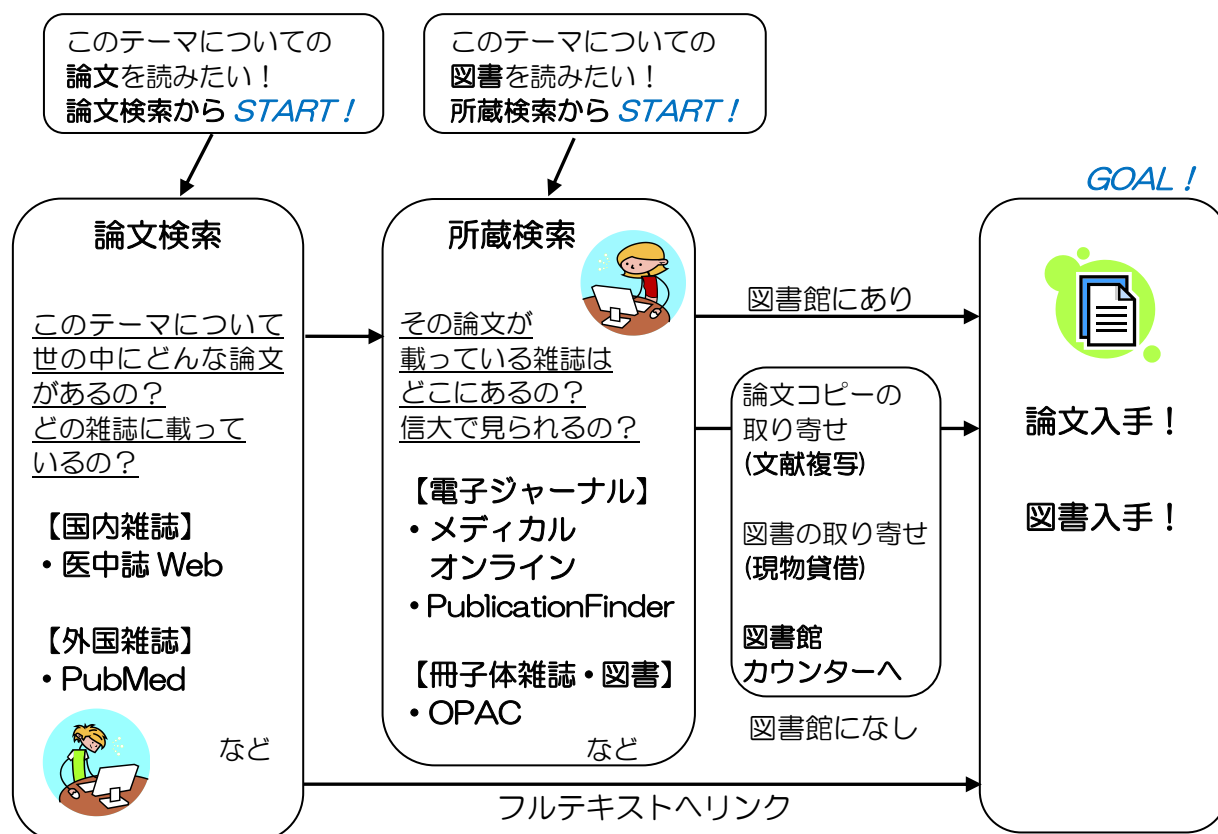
このテーマについての
論文を読みたい！
論文検索から START！

このテーマについての
図書を読みたい！
所蔵検索から START！

GOAL！

論文検索

このテーマについて
世の中にどんな論文
があるの？
どの雑誌に載って
いるの？

【国内雑誌】
・医中誌 Web

【外国雑誌】
・PubMed

など

所蔵検索

その論文が
載っている雑誌は
どこにあるの？
信大で見られるの？

【電子ジャーナル】
・メディカル
オンライン
・PublicationFinder

【冊子体雑誌・図書】
・OPAC

など

図書館にあり

論文コピーの
取り寄せ
(文献複写)

図書の取り寄せ
(現物貸借)

図書館
カウンターへ

図書館になし

論文入手！

図書入手！

フルテキストへリンク